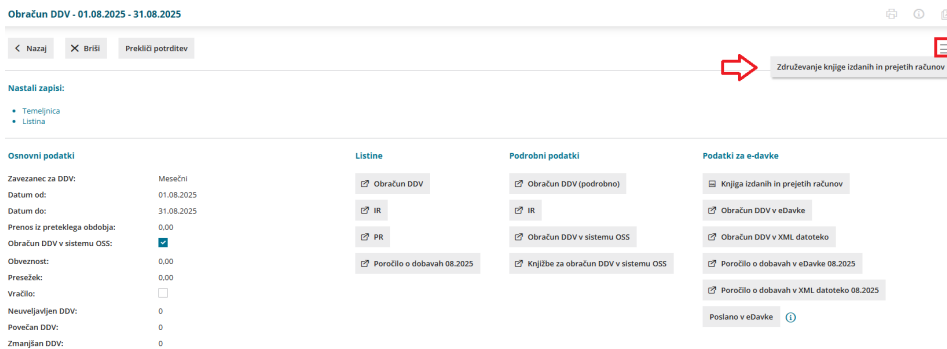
Obračun DDV - 01.08.2025 - 31.08.2025

Nazaj
Briši
Prekliči potrditev

Združevanje knjige izdanih in prejetih računov

Nastali zapisi:

- Temeljnica
- Listina

Osnovni podatki

Zavezanec za DDV: Mesečni
Datum od: 01.08.2025
Datum do: 31.08.2025
Prenos iz preteklega obdobja: 0,00
Obračun DDV v sistemu OSS:
Obveznost: 0,00
Presežek: 0,00
Vračilo:
Neuveljavljen DDV: 0
Povečan DDV: 0
Zmanjšan DDV: 0

Listine

Obračun DDV
IR
PR
Poročilo o dobavah 08.2025

Podrobni podatki

Obračun DDV (podrobno)
IR
Obračun DDV v sistemu OSS
Knjižbe za obračun DDV v sistemu OSS

Podatki za e-davke

Knjiga izdanih in prejetih računov
Obračun DDV v eDavke
Obračun DDV v XML datoteko
Poročilo o dobavah v eDavke 08.2025
Poročilo o dobavah v XML datoteko 08.2025
Poslano v eDavke